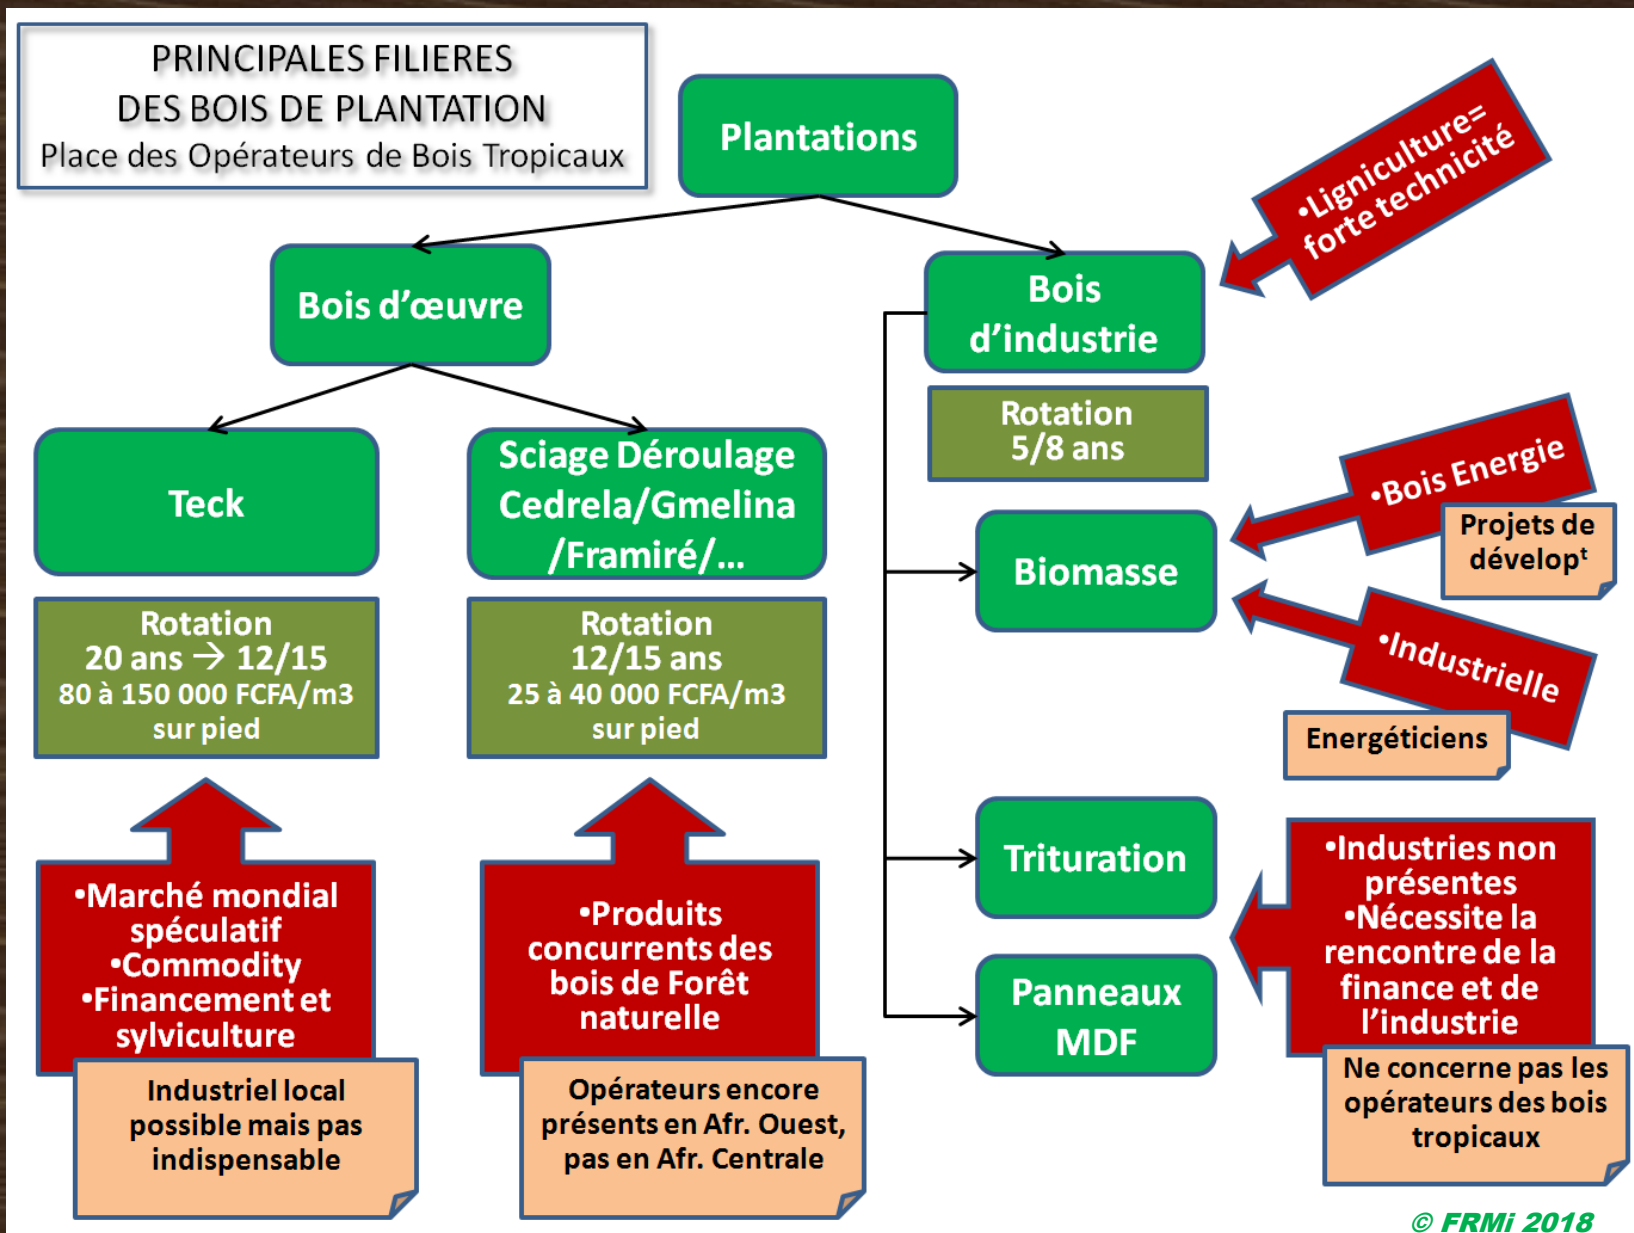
PRINCIPALES FILIERES
DES BOIS DE PLANTATION
Place des Opérateurs de Bois Tropicaux

Plantations

•Ligniculture= forte technicité

Bois d'œuvre

Bois d'industrie

Rotation 5/8 ans

Teck

Sciage Déroulage Cedrela/Gmelina /Framiré/…

Rotation
20 ans → 12/15
80 à 150 000 FCFA/m3 sur pied

Rotation
12/15 ans
25 à 40 000 FCFA/m3 sur pied

•Bois Energie

Projets de dévelop$^t$

Biomasse

•Industrielle

Energéticiens

•Marché mondial spéculatif
•Commodity
•Financement et sylviculture

Industriel local possible mais pas indispensable

•Produits concurrents des bois de Forêt naturelle

Opérateurs encore présents en Afr. Ouest, pas en Afr. Centrale

Trituration

Panneaux MDF

•Industries non présentes
•Nécessite la rencontre de la finance et de l'industrie

Ne concerne pas les opérateurs des bois tropicaux

© FRMi 2018